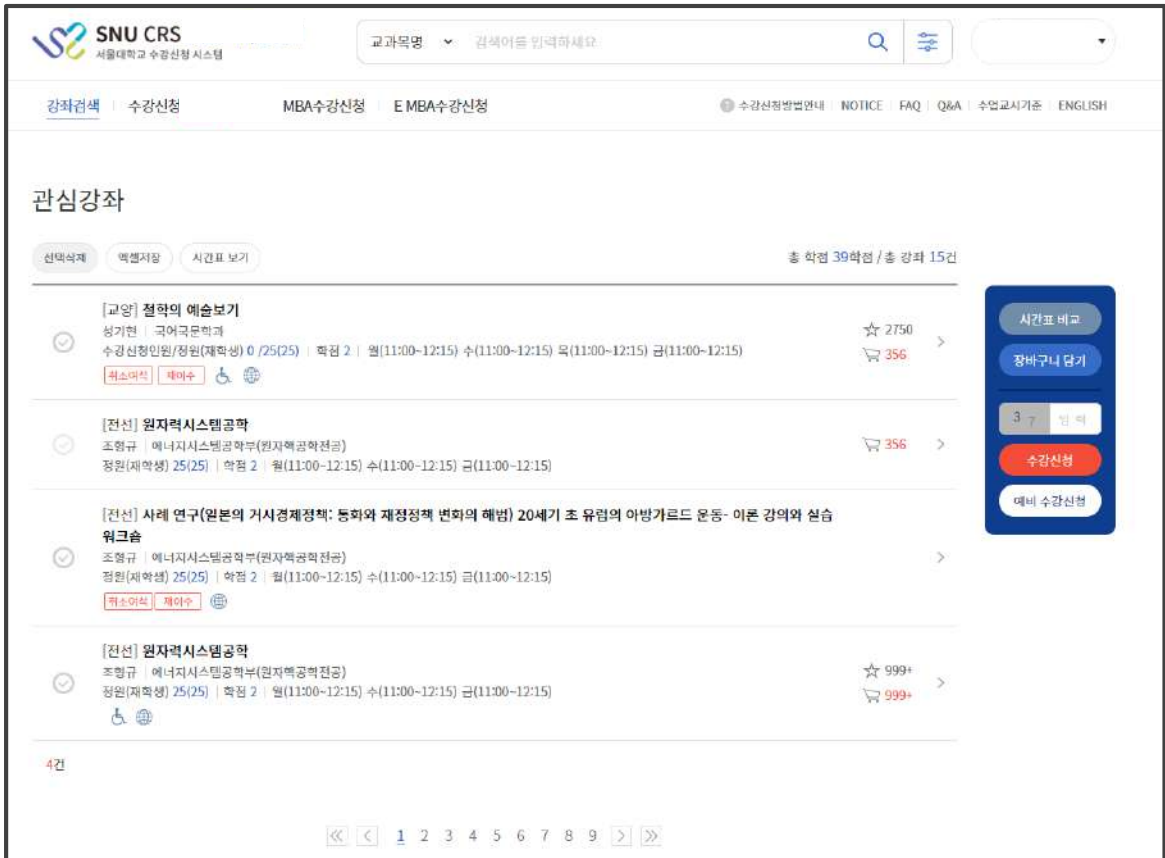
SNU CRS
서울대학교 수강신청 시스템

교과목명 검색어를 입력하세요

강좌검색 수강신청 MBA수강신청 E MBA수강신청

수강신청방법안내 NOTICE FAQ Q&A 수업교시기준 ENGLISH

관심강좌

선택삭제 엑셀저장 시간표 보기

총 학점 39학점 / 총 강좌 15건

[교양] 철학의 예술보기
성기현 | 국어국문학과
수강신청인원/정원(재학생) 0 /25(25) | 학점 2 | 월(11:00~12:15) 수(11:00~12:15) 목(11:00~12:15) 금(11:00~12:15)
취소이석 재이수
2750
356

[전선] 원자력시스템공학
조형규 | 에너지시스템공학부(원자핵공학전공)
정원(재학생) 25(25) | 학점 2 | 월(11:00~12:15) 수(11:00~12:15) 금(11:00~12:15)
356

[전선] 사례 연구(일본의 거시경제정책: 통화와 재정정책 변화의 해법) 20세기 초 유럽의 아방가르드 운동- 이론 강의와 실습 워크숍
조형규 | 에너지시스템공학부(원자핵공학전공)
정원(재학생) 25(25) | 학점 2 | 월(11:00~12:15) 수(11:00~12:15) 금(11:00~12:15)
취소이석 재이수

[전선] 원자력시스템공학
조형규 | 에너지시스템공학부(원자핵공학전공)
정원(재학생) 25(25) | 학점 2 | 월(11:00~12:15) 수(11:00~12:15) 금(11:00~12:15)
999+
999+

4건

1 2 3 4 5 6 7 8 9

시간표 비교
장바구니 담기
3 7 입력
수강신청
예비 수강신청